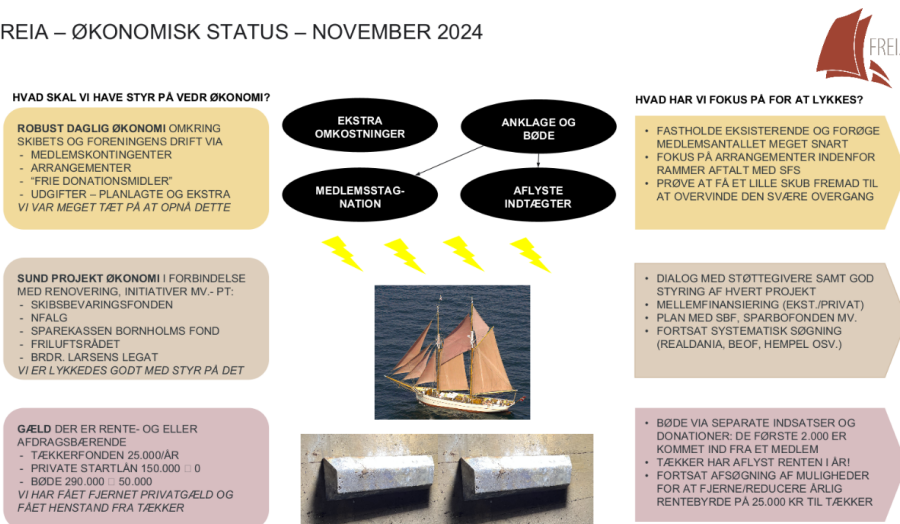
REIA – ØKONOMISK STATUS – NOVEMBER 2024

FREIA

HVAD SKAL VI HAVE STYR PÅ VEDR ØKONOMI?

ROBUST DAGLIG ØKONOMI OMKRING SKIBETS OG FORENINGENS DRIFT VIA
- MEDLEMSKONTINGENTER
- ARRANGEMENTER
- "FRIE DONATIONSMIDLER"
- UDGIFTER – PLANLAGTE OG EKSTRA
VI VAR MEGET TÆT PÅ AT OPNÅ DETTE

SUND PROJEKT ØKONOMI I FORBINDELSE MED RENOVERING, INITIATIVER MV.- PT:
- SKIBSBEVARINGSFONDEN
- NFALG
- SPAREKASSEN BORNHOLMS FOND
- FRILUFTSRÅDET
- BRDR. LARSENS LEGAT
VI ER LYKKEDES GODT MED STYR PÅ DET

GÆLD DER ER RENTE- OG ELLER AFDRAGSBÆRENDE
- TÆKKERFONDEN 25.000/ÅR
- PRIVATE STARTLÅN 150.000 □ 0
- BØDE 290.000 □ 50.000
VI HAR FÅET FJERNET PRIVATGÆLD OG FÅET HENSTAND FRA TÆKKER

EKSTRA OMKOSTNINGER

ANKLAGE OG BØDE

MEDLEMSSTAG-NATION

AFLYSTE INDTÆGTER

HVAD HAR VI FOKUS PÅ FOR AT LYKKES?

- FASTHOLDE EKSISTERENDE OG FORØGE MEDLEMSANTALLET MEGET SNART
- FOKUS PÅ ARRANGEMENTER INDENFOR RAMMER AFTALT MED SFS
- PRØVE AT FÅ ET LILLE SKUB FREMAD TIL AT OVERVINDE DEN SVÆRE OVERGANG

- DIALOG MED STØTTEGIVERE SAMT GOD STYRING AF HVERT PROJEKT
- MELLEMFINANSIERING (EKST./PRIVAT)
- PLAN MED SBF, SPARBOFONDEN MV.
- FORTSAT SYSTEMATISK SØGNING (REALDANIA, BEOF, HEMPEL OSV.)

- BØDE VIA SEPARATE INDSATSER OG DONATIONER: DE FØRSTE 2.000 ER KOMMET IND FRA ET MEDLEM
- TÆKKER HAR AFLYST RENTEN I ÅR!
- FORTSAT AFSØGNING AF MULIGHEDER FOR AT FJERNE/REDUCERE ÅRLIG RENTEBYRDE PÅ 25.000 KR TIL TÆKKER